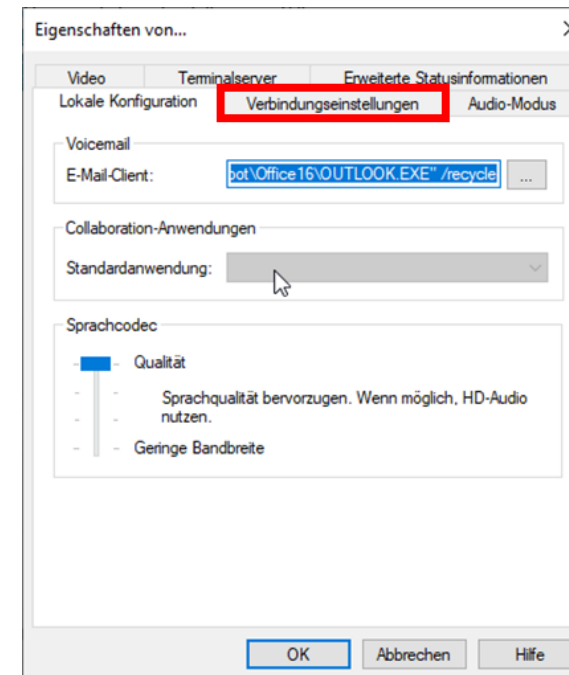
Eigenschaften von...

Video
Terminalserver
Erweiterte Statusinformationen
Lokale Konfiguration
Verbindungseinstellungen
Audio-Modus

Voicemail
E-Mail-Client:
oot\Office16\OUTLOOK.EXE" /recycle
...

Collaboration-Anwendungen
Standardanwendung:

Sprachcodec
Qualität
Sprachqualität bervorzugen. Wenn möglich, HD-Audio nutzen.
Geringe Bandbreite

OK
Abbrechen
Hilfe